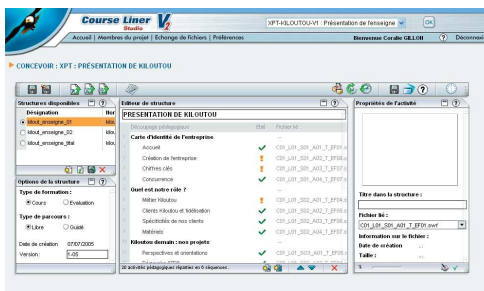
Course Liner V2 Studio

XPT-KILOUTOU-V1 : Présentation de l'enseigne

OK

Accueil | Membres du projet | Echange de fichiers | Préférences

Bienvenue Coralie GILLON

Déconnexion

CONCEVOIR : XPT : PRÉSENTATION DE KILOUTOU

Structures disponibles

Désignation

kiloutou_enseigne_01

kiloutou_enseigne_02

kiloutou_enseigne_final

Options de la structure

Type de formation :

Cours

Evaluation

Type de parcours :

Libre

Guidé

Date de création : 07/07/2005

Version : 1-05

Editeur de structure

PRESENTATION DE KILOUTOU

Découpage pédagogique

Etat

Fichier lié

Carte d'identité de l'entreprise

Accueil

C01_L01_S01_A01_T_EF01

Création de l'entreprise

C01_L01_S01_A02_T_EF01

Chiffres clés

C01_L01_S01_A03_T_EF01

Concurrence

C01_L01_S01_A04_T_EF01

Quel est notre rôle ?

Métier Kiloutou

C01_L01_S02_A01_T_EF01

Clients Kiloutou et fidélisation

C01_L01_S02_A02_T_EF01

Spécificités de nos clients

C01_L01_S02_A03_T_EF01

Matériels

C01_L01_S02_A04_T_EF01

Kiloutou demain : nos projets

Perspectives et orientations

C01_L01_S03_A01_T_EF01

20 activités pédagogiques réparties en 6 séquences.

Propriétés de l'activité

Titre dans la structure :

Fichier lié :

C01_L01_S01_A01_T_EF01.swf

Information sur le fichier :

Date de création :

Taille :